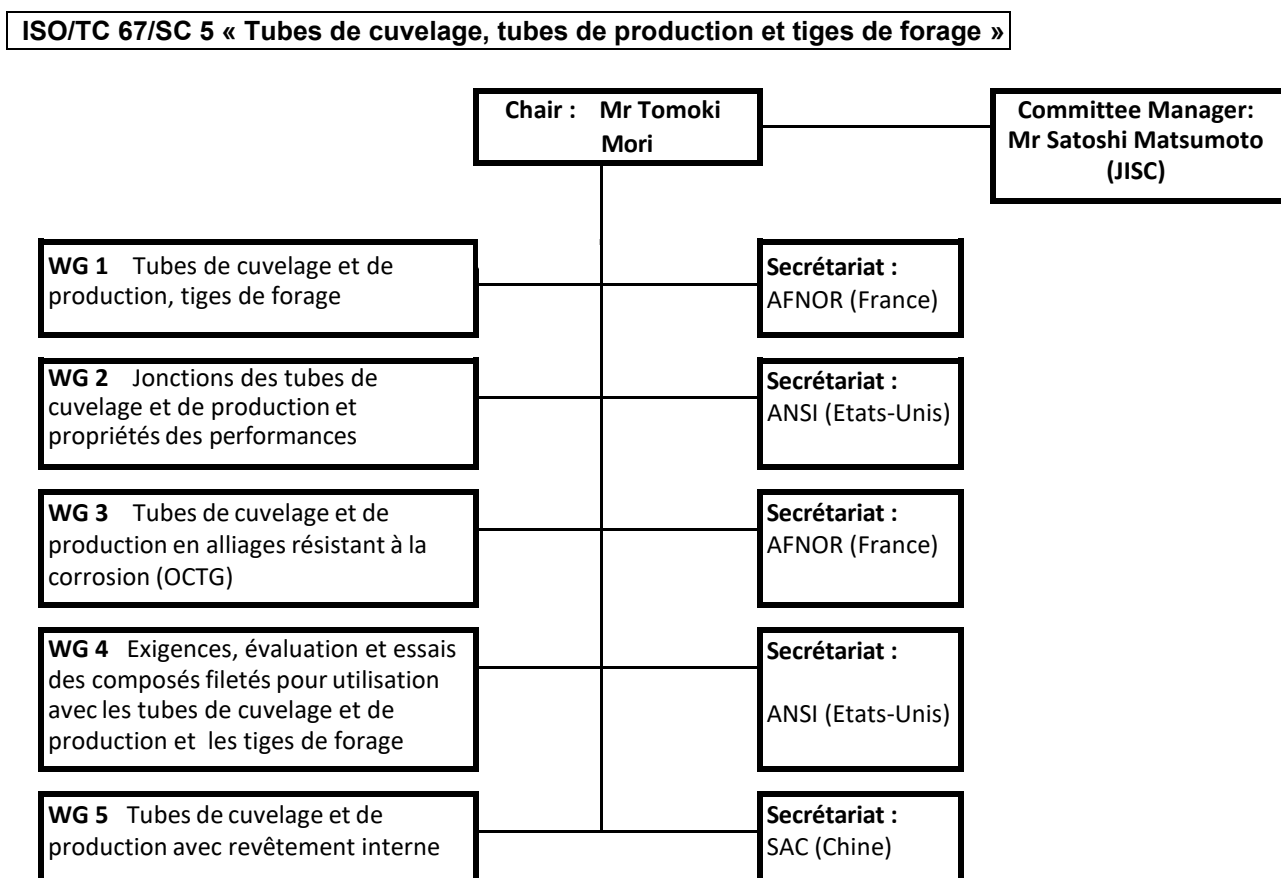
ISO/TC 67/SC 5 « Tubes de cuvelage, tubes de production et tiges de forage »

Chair : Mr Tomoki Mori

Committee Manager: Mr Satoshi Matsumoto (JISC)

WG 1 Tubes de cuvelage et de production, tiges de forage

Secrétariat : AFNOR (France)

WG 2 Jonctions des tubes de cuvelage et de production et propriétés des performances

Secrétariat : ANSI (Etats-Unis)

WG 3 Tubes de cuvelage et de production en alliages résistant à la corrosion (OCTG)

Secrétariat : AFNOR (France)

WG 4 Exigences, évaluation et essais des composés filetés pour utilisation avec les tubes de cuvelage et de production et les tiges de forage

Secrétariat : ANSI (Etats-Unis)

WG 5 Tubes de cuvelage et de production avec revêtement interne

Secrétariat : SAC (Chine)